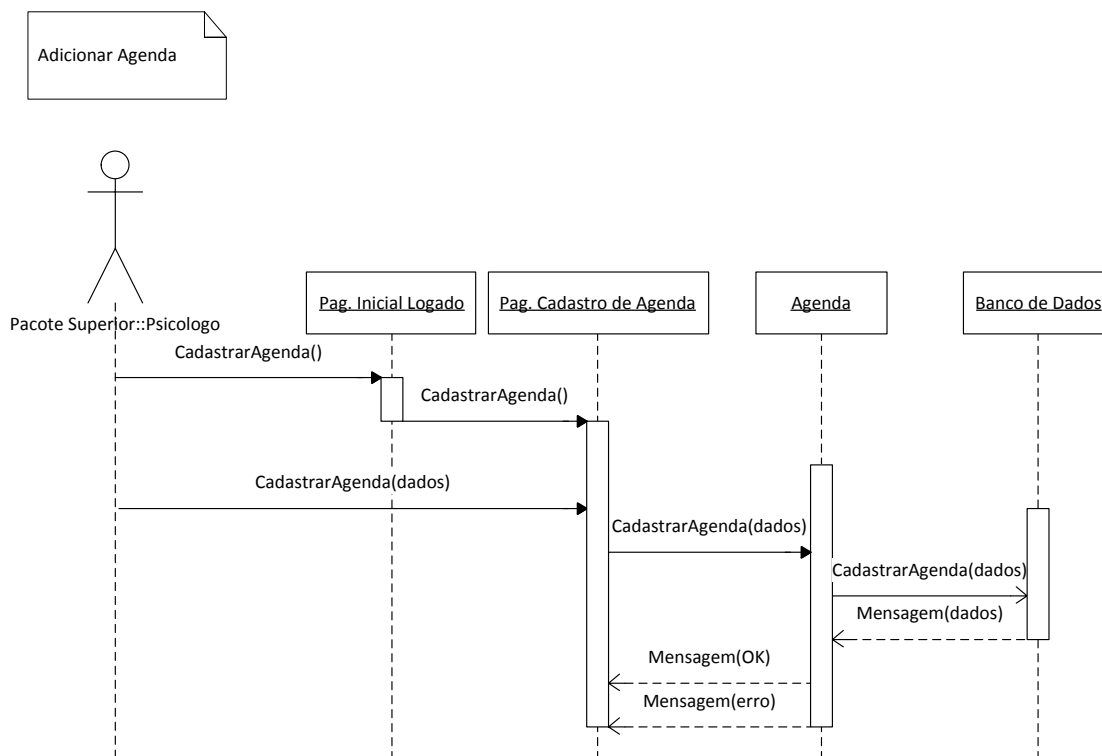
Adicionar Agenda

Pacote Superior::Psicologo

Pag. Inicial Logado

Pag. Cadastro de Agenda

Agenda

Banco de Dados

CadastrarAgenda()

CadastrarAgenda()

CadastrarAgenda(dados)

CadastrarAgenda(dados)

CadastrarAgenda(dados)

Mensagem(dados)

Mensagem(OK)

Mensagem(erro)